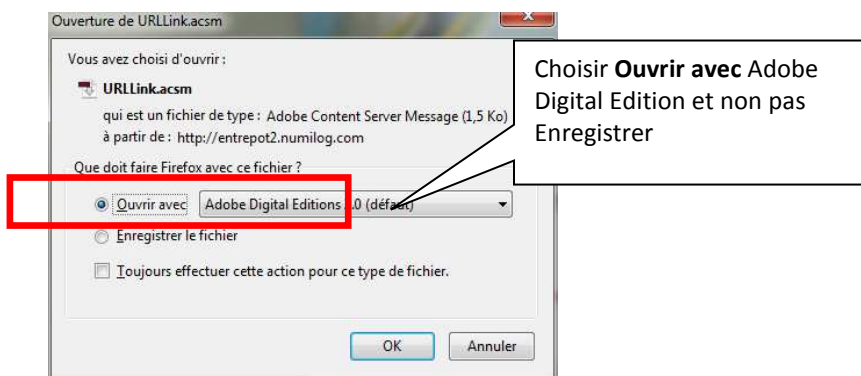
Ouverture de URLLink.acsm

Vous avez choisi d'ouvrir :

URLLink.acsm

qui est un fichier de type : Adobe Content Server Message (1,5 Ko)

à partir de : http://entrepot2.numilog.com

Que doit faire Firefox avec ce fichier ?

Ouvrir avec Adobe Digital Editions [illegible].0 (défaut)

Enregistrer le fichier

Toujours effectuer cette action pour ce type de fichier.

OK Annuler

Choisir **Ouvrir avec** Adobe Digital Edition et non pas Enregistrer